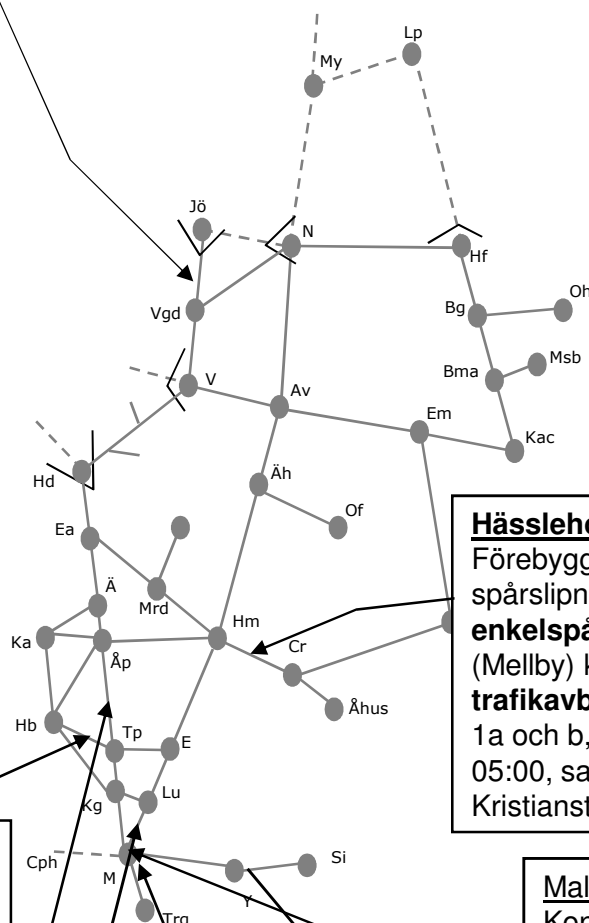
Lp
My
Jö
N
Hf
Vgd
Bg
Oh
Bma
Msb
V
Av
Em
Kac
Hd
Äh
Of
Ea
Ä
Mrd
Hm
Cr
Ka
Åp
Åhus
Hb
Tp
E
Kg
Lu
Cph
M
Si
Y
Trg

Hässlehol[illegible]
Förebygg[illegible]
spårslipn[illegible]
enkelspå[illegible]
(Mellby) k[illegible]
trafikavb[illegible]
1a och b, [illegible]
05:00, sa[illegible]
Kristianst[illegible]

Mal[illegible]
Kon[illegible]